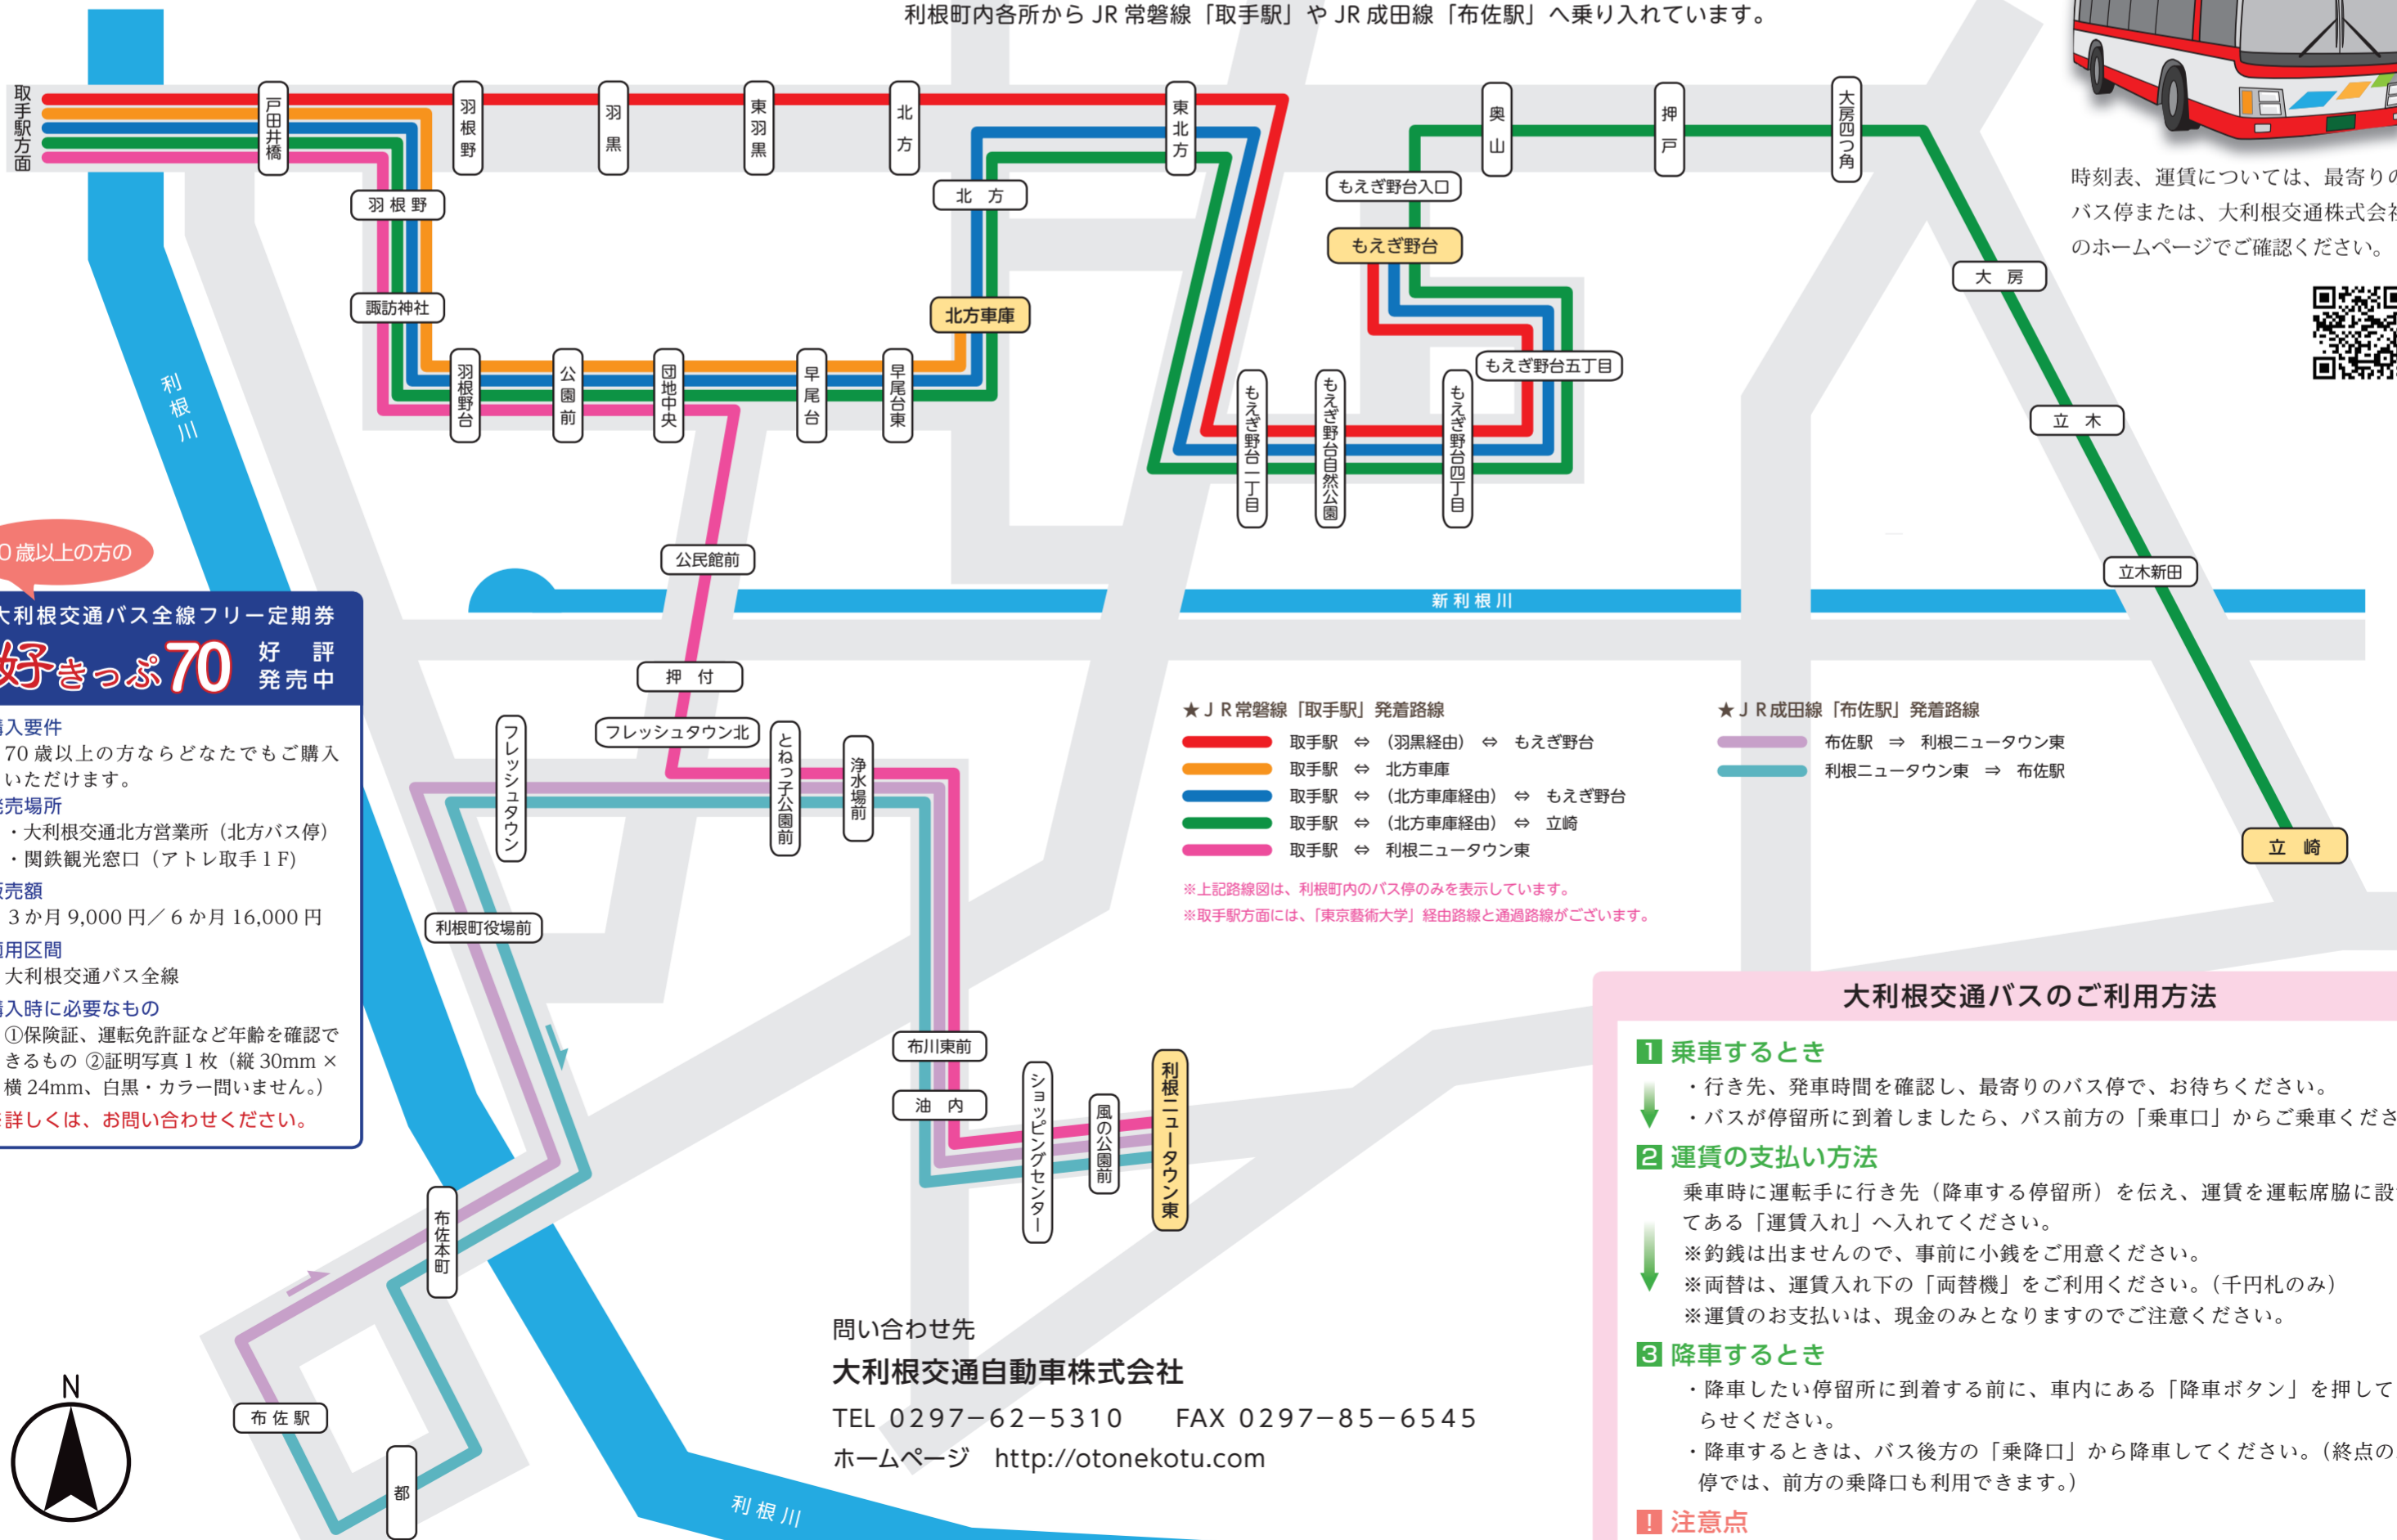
利根町内各所から JR 常磐線「取手駅」や JR 成田線「布佐駅」へ乗り入れています。

取手駅方面

戸田井橋
羽根野
羽黒
東羽黒
北方
東北方
奥山
押戸
大房四つ角

羽根野
諏訪神社
北方
北方車庫
もえぎ野台入口
もえぎ野台
もえぎ野台五丁目
大房
立木

羽根野台
公園前
団地中央
早尾台
早尾台東
もえぎ野台二丁目
もえぎ野台自然公園
もえぎ野台四丁目

利根川

公民館前
新利根川
立木新田
押付
フレッシュタウン北
フレッシュタウン
とねっ子公園前
浄水場前
利根町役場前
布川東前
油内
ショッピングセンター
風の公園前
利根ニュータウン東
布佐本町
布佐駅
都
利根川
立崎

N

時刻表、運賃については、最寄りの
バス停または、大利根交通株式会社
のホームページでご確認ください。

★ＪＲ常磐線「取手駅」発着路線
取手駅 ⇔ （羽黒経由） ⇔ もえぎ野台
取手駅 ⇔ 北方車庫
取手駅 ⇔ （北方車庫経由） ⇔ もえぎ野台
取手駅 ⇔ （北方車庫経由） ⇔ 立崎
取手駅 ⇔ 利根ニュータウン東

★ＪＲ成田線「布佐駅」発着路線
布佐駅 ⇒ 利根ニュータウン東
利根ニュータウン東 ⇒ 布佐駅

※上記路線図は、利根町内のバス停のみを表示しています。
※取手駅方面には、「東京藝術大学」経由路線と通過路線がございます。

0 歳以上の方の
大利根交通バス全線フリー定期券
好きっぷ70 好評発売中
入要件
70 歳以上の方ならどなたでもご購入いただけます。
売場所
・大利根交通北方営業所（北方バス停）
・関鉄観光窓口（アトレ取手１F）
売額
3 か月 9,000 円／ 6 か月 16,000 円
用区間
大利根交通バス全線
入時に必要なもの
①保険証、運転免許証など年齢を確認できるもの ②証明写真１枚（縦 30mm × 横 24mm、白黒・カラー問いません。）
詳しくは、お問い合わせください。

問い合わせ先
大利根交通自動車株式会社
TEL 0297−62−5310　FAX 0297−85−6545
ホームページ http://otonekotu.com

大利根交通バスのご利用方法
1 乗車するとき
・行き先、発車時間を確認し、最寄りのバス停で、お待ちください。
・バスが停留所に到着しましたら、バス前方の「乗車口」からご乗車くださ
2 運賃の支払い方法
乗車時に運転手に行き先（降車する停留所）を伝え、運賃を運転席脇に設てある「運賃入れ」へ入れてください。
※釣銭は出ませんので、事前に小銭をご用意ください。
※両替は、運賃入れ下の「両替機」をご利用ください。（千円札のみ）
※運賃のお支払いは、現金のみとなりますのでご注意ください。
3 降車するとき
・降車したい停留所に到着する前に、車内にある「降車ボタン」を押してらせください。
・降車するときは、バス後方の「乗降口」から降車してください。（終点の停では、前方の乗降口も利用できます。）
! 注意点